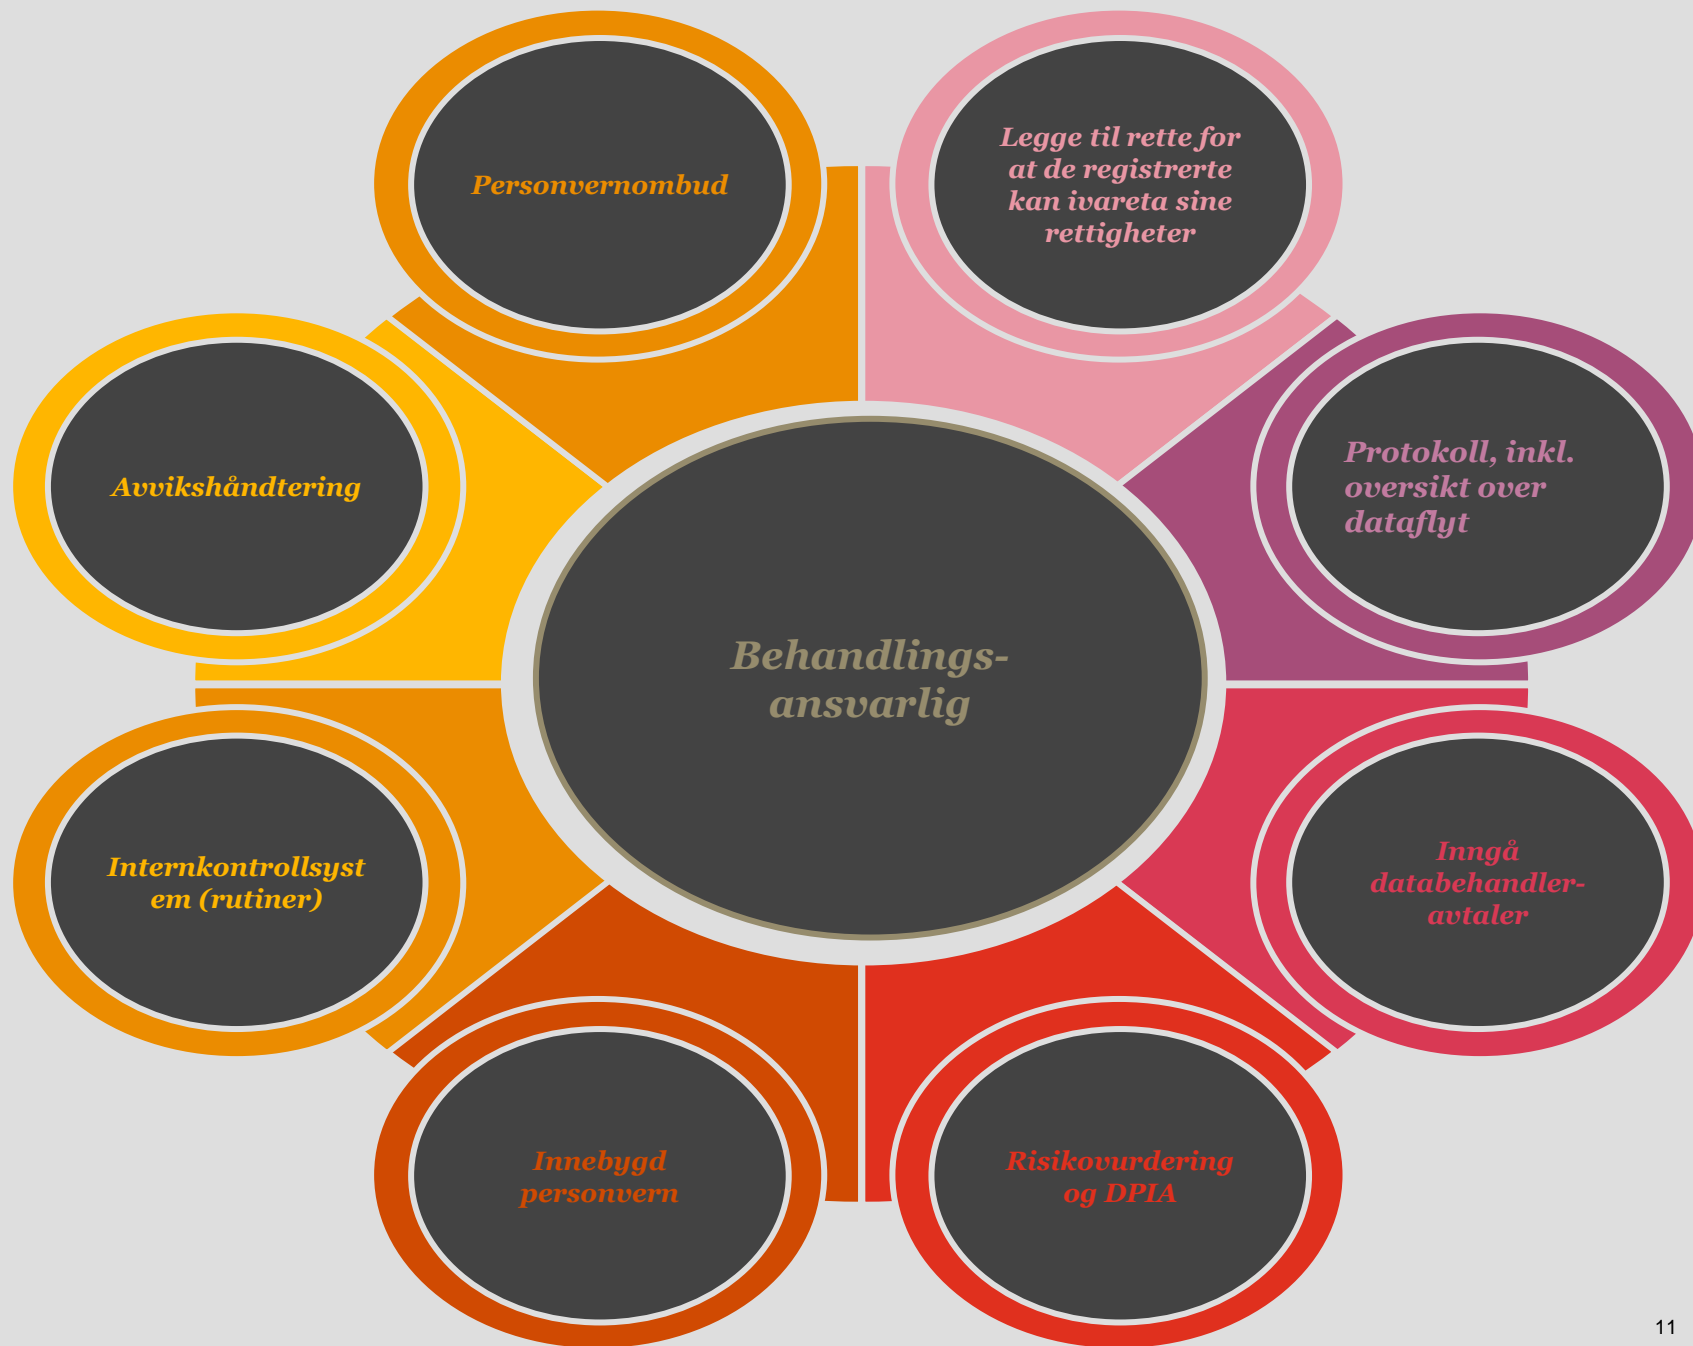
Personvernombud

Legge til rette for at de registrerte kan ivareta sine rettigheter

Avvikshåndtering

Protokoll, inkl. oversikt over dataflyt

Behandlings-ansvarlig

Internkontrollsyst em (rutiner)

Inngå databehandler-avtaler

Innebygd personvern

Risikovurdering og DPIA

11